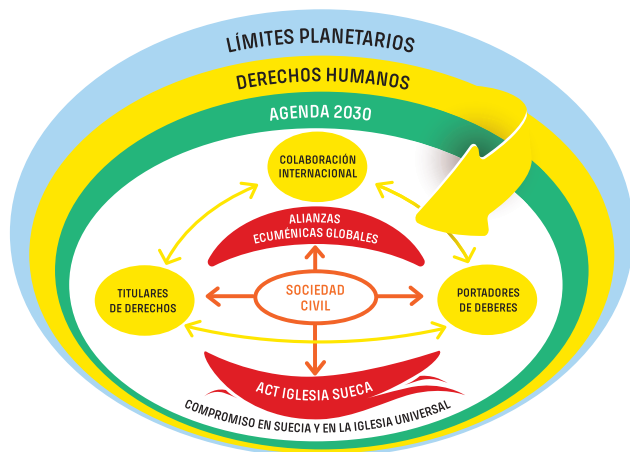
LÍMITES PLANETARIOS

DERECHOS HUMANOS

AGENDA 2030

COLABORACIÓN INTERNACIONAL

ALIANZAS ECUMÉNICAS GLOBALES

TITULARES DE DERECHOS

SOCIEDAD CIVIL

PORTADORES DE DEBERES

ACT IGLESIA SUECA

COMPROMISO EN SUECIA Y EN LA IGLESIA UNIVERSAL